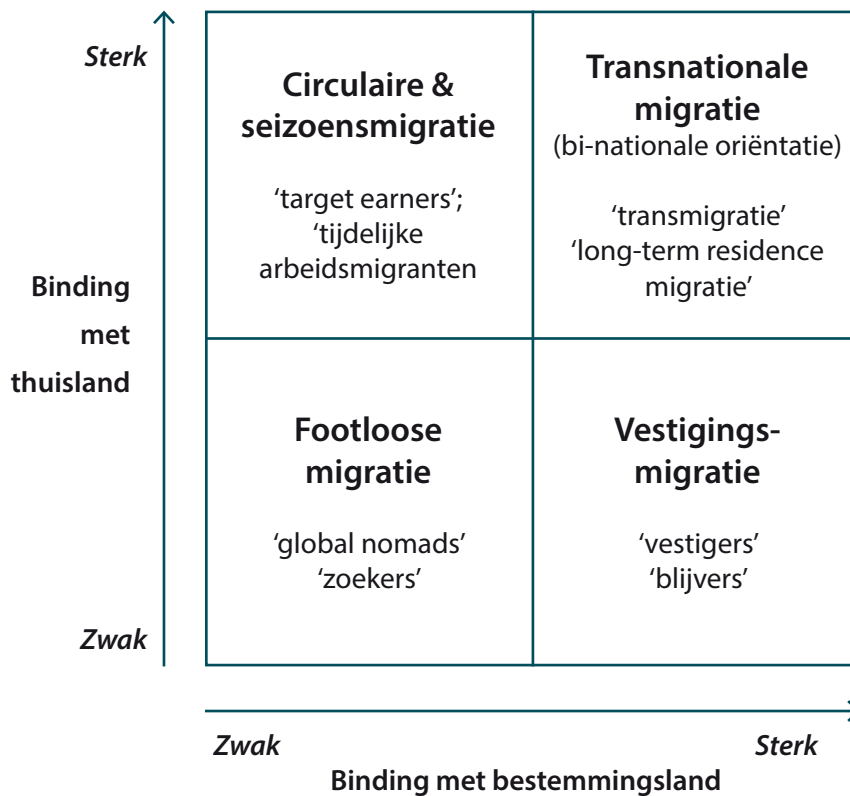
Sterk

Binding met thuisland

Zwak

| Circulaire & seizoensmigratie<br>'target earners'; 'tijdelijke arbeidsmigranten | Transnationale migratie<br>(bi-nationale oriëntatie)<br>'transmigratie' 'long-term residence migratie' |
|---|---|
| Footloose migratie<br>'global nomads' 'zoekers' | Vestigingsmigratie<br>'vestigers' 'blijvers' |

Zwak

Sterk

Binding met bestemmingsland